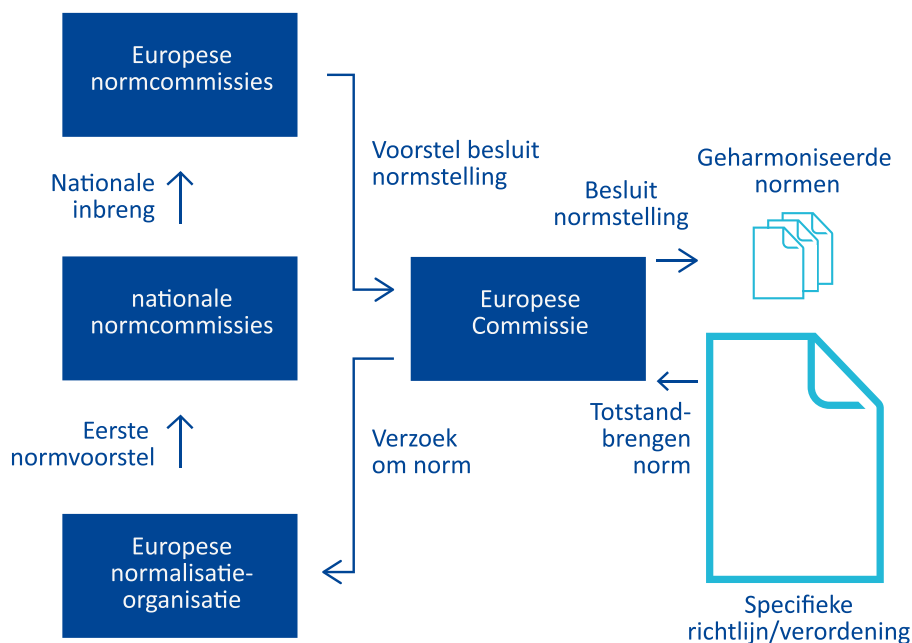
Europese normcommissies

Nationale inbreng

nationale normcommissies

Eerste normvoorstel

Europese normalisatie-organisatie

Voorstel besluit normstelling

Verzoek om norm

Europese Commissie

Besluit normstelling

Geharmoniseerde normen

Totstand-brengen norm

Specifieke richtlijn/verordening